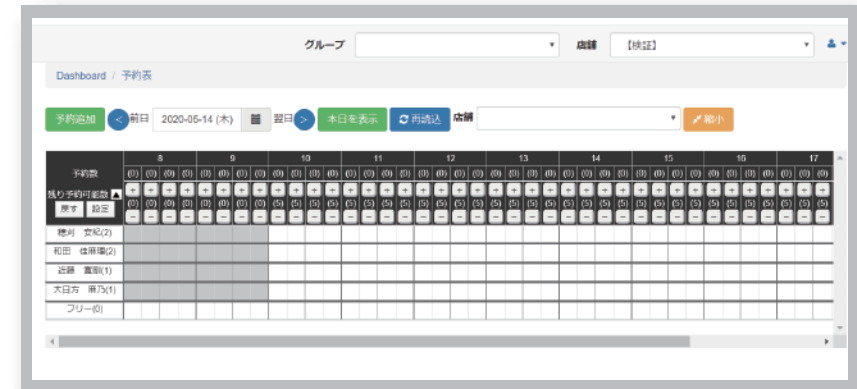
グループ 店舗 【検証】

Dashboard / 予約表

予約追加 < 前日 2020-05-14 (木) 翌日 > 本日を表示 再読込 店舗 縮小

| 予約数 | 8 | | | | 9 | | | | 10 | | | | 11 | | | | 12 | | | | 13 | | | | 14 | | | | 15 | | | | 16 | | | | 17 | | |
|---|---|---|---|---|---|---|---|---|---|---|---|---|---|---|---|---|---|---|---|---|---|---|---|---|---|---|---|---|---|---|---|---|---|---|---|---|---|---|---|
| | (0) | (0) | (0) | (0) | (0) | (0) | (0) | (0) | (0) | (0) | (0) | (0) | (0) | (0) | (0) | (0) | (0) | (0) | (0) | (0) | (0) | (0) | (0) | (0) | (0) | (0) | (0) | (0) | (0) | (0) | (0) | (0) | (0) | (0) | (0) | (0) | (0) | (0) | (0) |
| 残り予約可能数 | + | + | + | + | + | + | + | + | + | + | + | + | + | + | + | + | + | + | + | + | + | + | + | + | + | + | + | + | + | + | + | + | + | + | + | + | + | + | + |
| 戻す 設定 | (0) | (0) | (0) | (0) | (0) | (0) | (0) | (0) | (5) | (5) | (5) | (5) | (5) | (5) | (5) | (5) | (5) | (5) | (5) | (5) | (5) | (5) | (5) | (5) | (5) | (5) | (5) | (5) | (5) | (5) | (5) | (5) | (5) | (5) | (5) | (5) | (5) | (5) | (5) |
| | − | − | − | − | − | − | − | − | − | − | − | − | − | − | − | − | − | − | − | − | − | − | − | − | − | − | − | − | − | − | − | − | − | − | − | − | − | − | − |
| 穂刈 安紀(2) | | | | | | | | | | | | | | | | | | | | | | | | | | | | | | | | | | | | | | | |
| 和田 佳麻璃(2) | | | | | | | | | | | | | | | | | | | | | | | | | | | | | | | | | | | | | | | |
| 近藤 直樹(1) | | | | | | | | | | | | | | | | | | | | | | | | | | | | | | | | | | | | | | | |
| 大日方 琳乃(1) | | | | | | | | | | | | | | | | | | | | | | | | | | | | | | | | | | | | | | | |
| フリー(0) | | | | | | | | | | | | | | | | | | | | | | | | | | | | | | | | | | | | | | | |